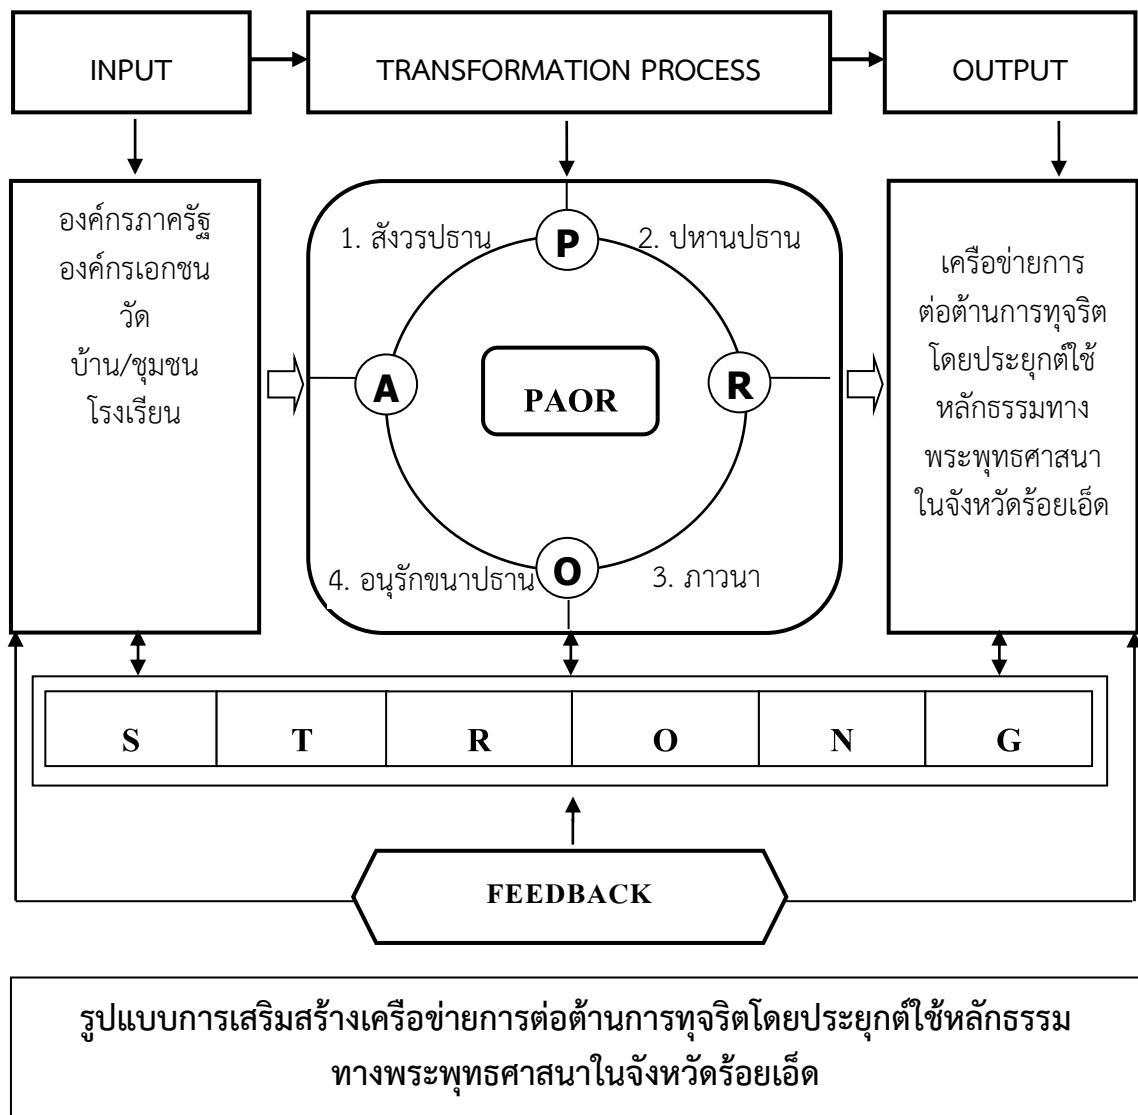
INPUT

TRANSFORMATION PROCESS

OUTPUT

องค์กรภาครัฐ
องค์กรเอกชน
วัด
บ้าน/ชุมชน
โรงเรียน

1. สังวรปธาน

P

2. ปหานปธาน

A

PAOR

R

4. อนุรักขนาปธาน

O

3. ภาวนา

เครือข่ายการต่อต้านการทุจริตโดยประยุกต์ใช้หลักธรรมทางพระพุทธศาสนาในจังหวัดร้อยเอ็ด

| S | T | R | O | N | G |
|---|---|---|---|---|---|

FEEDBACK

รูปแบบการเสริมสร้างเครือข่ายการต่อต้านการทุจริตโดยประยุกต์ใช้หลักธรรมทางพระพุทธศาสนาในจังหวัดร้อยเอ็ด